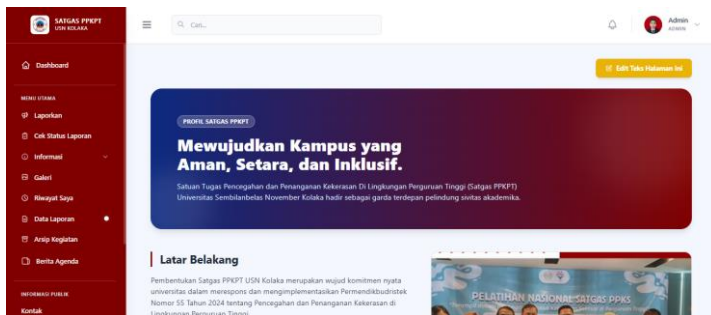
SATGAS PPKPT
USN KOLAKA

Cari...

Admin
ADMIN

Dashboard

MENU UTAMA
Laporkan
Cek Status Laporan
Informasi
Galeri
Riwayat Saya
Data Laporan
Arsip Kegiatan
Berita Agenda

INFORMASI PUBLIK
Kontak

Edit Teks Halaman Ini

PROFIL SATGAS PPKPT

Mewujudkan Kampus yang Aman, Setara, dan Inklusif.

Satuan Tugas Pencegahan dan Penanganan Kekerasan Di Lingkungan Perguruan Tinggi (Satgas PPKPT) Universitas Sembilanbelas November Kolaka hadir sebagai garda terdepan pelindung sivitas akademika.

Latar Belakang

Pembentukan Satgas PPKPT USN Kolaka merupakan wujud komitmen nyata universitas dalam merespons dan mengimplementasikan Permendikbudristek Nomor 55 Tahun 2024 tentang Pencegahan dan Penanganan Kekerasan di Lingkungan Perguruan Tinggi.

PELATIHAN NASIONAL SATGAS PPKS